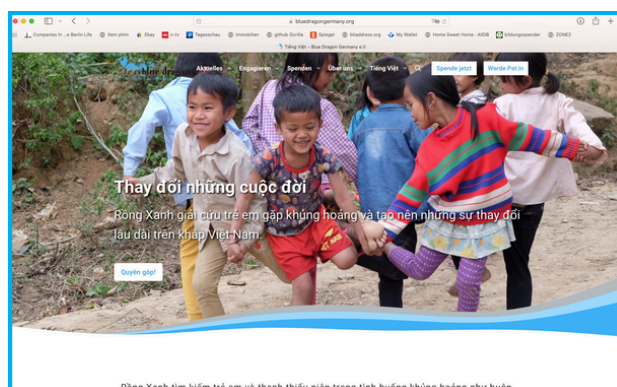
bluedragongermany.org

Companies in ...a Berlin Life   Item phim   Ebay   in-tv   Tagesschau   Immobilien   github Scrilla   Spiegel   bitaddress.org   My Wallet   Home Sweet Home - AIDB   bildungsspender   ZONE3

Tiếng Việt - Blue Dragon Germany e.V.

Aktuelles   Engagieren   Spenden   Über uns   Tiếng Việt   Spende jetzt   Werde Pat:in

Thay đổi những cuộc đời

Rồng Xanh giải cứu trẻ em gặp khủng hoảng và tạo nên những sự thay đổi lâu dài trên khắp Việt Nam.

Quyên góp!

Rồng Xanh tìm kiếm trẻ em và thanh thiếu niên trong tình huống khủng hoảng như buôn